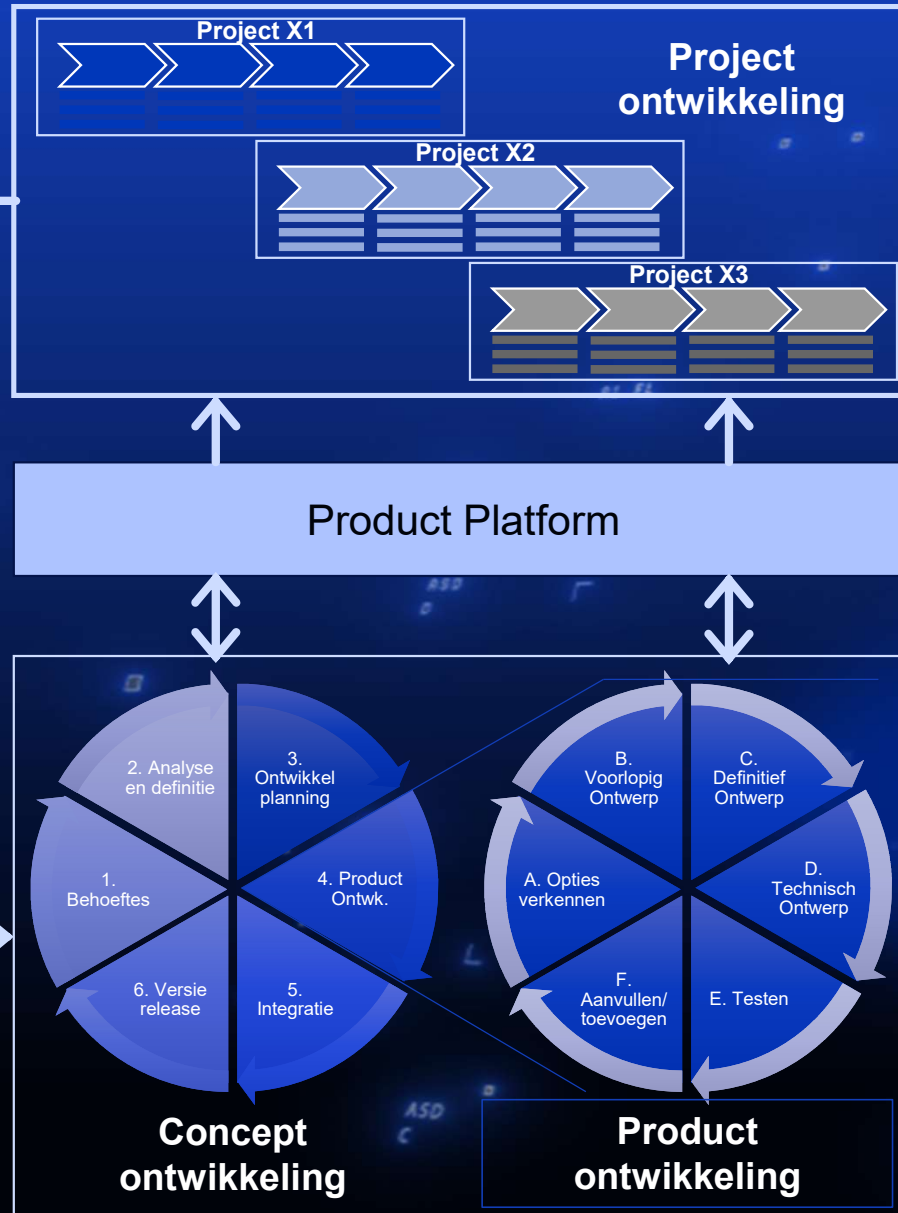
Project X1

Project ontwikkeling

Project X2

Project X3

Product Platform

2. Analyse en definitie

3. Ontwikkel planning

1. Behoeftes

4. Product Ontwk.

6. Versie release

5. Integratie

B. Voorlopig Ontwerp

C. Definitief Ontwerp

A. Opties verkennen

D. Technisch Ontwerp

F. Aanvullen/ toevoegen

E. Testen

Concept ontwikkeling

Product ontwikkeling